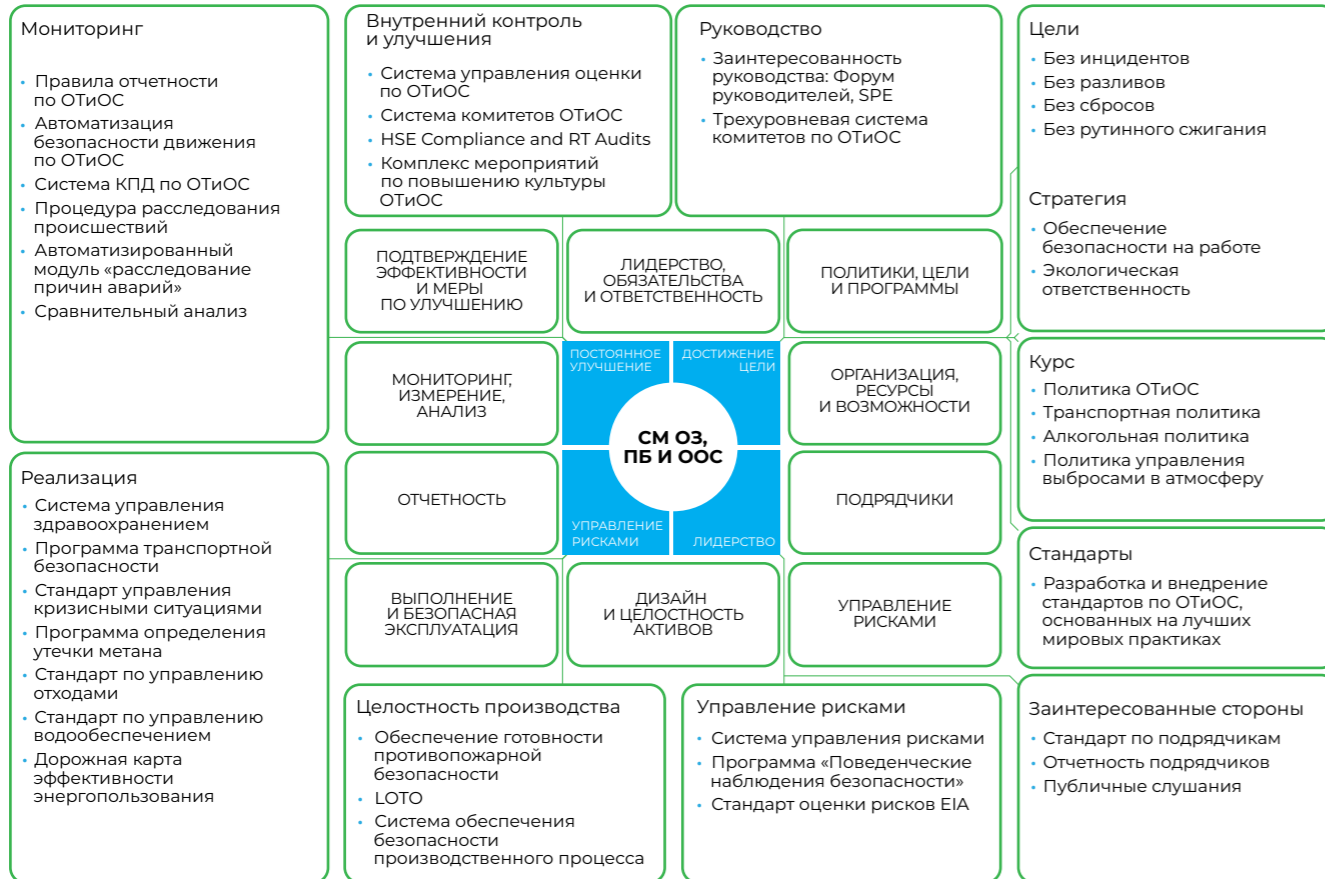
Мониторинг

- Правила отчетности по ОТиОС
- Автоматизация безопасности движения по ОТиОС
- Система КПД по ОТиОС
- Процедура расследования происшествий
- Автоматизированный модуль «расследование причин аварий»
- Сравнительный анализ

Внутренний контроль и улучшения

- Система управления оценки по ОТиОС
- Система комитетов ОТиОС
- HSE Compliance and RT Audits
- Комплекс мероприятий по повышению культуры ОТиОС

Руководство

- Заинтересованность руководства: Форум руководителей, SPE
- Трехуровневая система комитетов по ОТиОС

Цели

- Без инцидентов
- Без разливов
- Без сбросов
- Без рутинного сжигания

Стратегия

- Обеспечение безопасности на работе
- Экологическая ответственность

ПОДТВЕРЖДЕНИЕ ЭФФЕКТИВНОСТИ И МЕРЫ ПО УЛУЧШЕНИЮ

ЛИДЕРСТВО, ОБЯЗАТЕЛЬСТВА И ОТВЕТСТВЕННОСТЬ

ПОЛИТИКИ, ЦЕЛИ И ПРОГРАММЫ

МОНИТОРИНГ, ИЗМЕРЕНИЕ, АНАЛИЗ

ПОСТОЯННОЕ УЛУЧШЕНИЕ

ДОСТИЖЕНИЕ ЦЕЛИ

СМ ОЗ, ПБ И ООС

УПРАВЛЕНИЕ РИСКАМИ

ЛИДЕРСТВО

ОРГАНИЗАЦИЯ, РЕСУРСЫ И ВОЗМОЖНОСТИ

ОТЧЕТНОСТЬ

ПОДРЯДЧИКИ

ВЫПОЛНЕНИЕ И БЕЗОПАСНАЯ ЭКСПЛУАТАЦИЯ

ДИЗАЙН И ЦЕЛОСТНОСТЬ АКТИВОВ

УПРАВЛЕНИЕ РИСКАМИ

Курс

- Политика ОТиОС
- Транспортная политика
- Алкогольная политика
- Политика управления выбросами в атмосферу

Реализация

- Система управления здравоохранением
- Программа транспортной безопасности
- Стандарт управления кризисными ситуациями
- Программа определения утечки метана
- Стандарт по управлению отходами
- Стандарт по управлению водообеспечением
- Дорожная карта эффективности энергопользования

Стандарты

- Разработка и внедрение стандартов по ОТиОС, основанных на лучших мировых практиках

Целостность производства

- Обеспечение готовности противопожарной безопасности
- LOTO
- Система обеспечения безопасности производственного процесса

Управление рисками

- Система управления рисками
- Программа «Поведенческие наблюдения безопасности»
- Стандарт оценки рисков EIA

Заинтересованные стороны

- Стандарт по подрядчикам
- Отчетность подрядчиков
- Публичные слушания